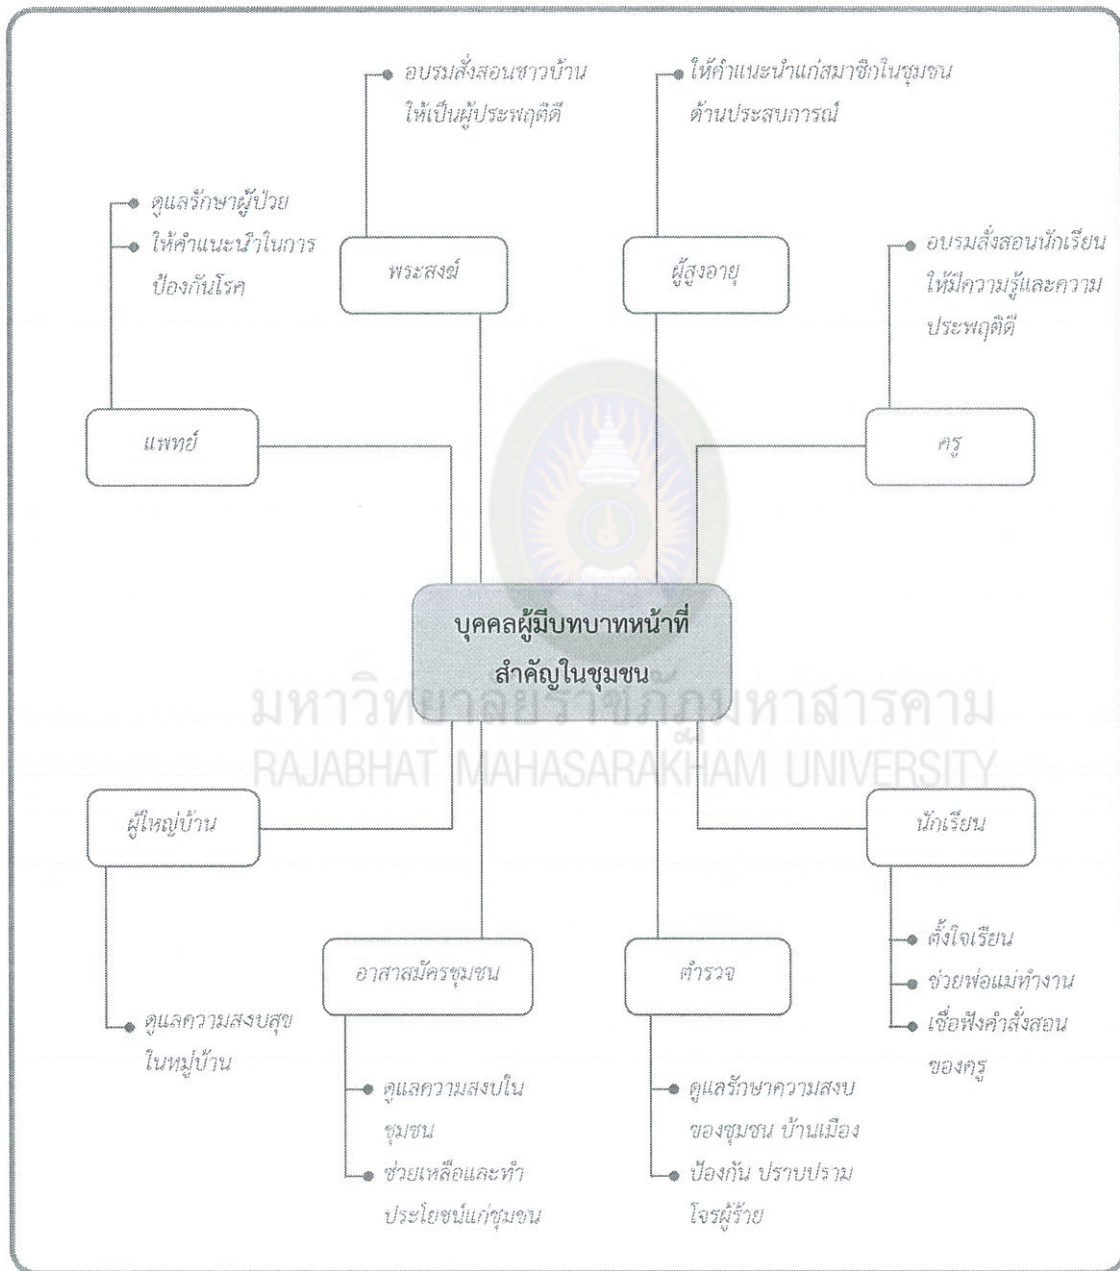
อบรมสั่งสอนชาวบ้านให้เป็นผู้ประพฤติดี

ให้คำแนะนำแก่สมาชิกในชุมชนด้านประสบการณ์

ดูแลรักษาผู้ป่วย

ให้คำแนะนำในการป้องกันโรค

พระสงฆ์

ผู้สูงอายุ

อบรมสั่งสอนนักเรียนให้มีความรู้และความประพฤติดี

แพทย์

ครู

บุคคลผู้มีบทบาทหน้าที่สำคัญในชุมชน

มหาวิทยาลัยราชภัฏมหาสารคาม
RAJABHAT MAHASARAKHAM UNIVERSITY

ผู้ใหญ่บ้าน

นักเรียน

ตั้งใจเรียน

ช่วยพ่อแม่ทำงาน

เชื่อฟังคำสั่งสอนของครู

อาสาสมัครชุมชน

ตำรวจ

ดูแลความสงบสุขในหมู่บ้าน

ดูแลความสงบในชุมชน

ช่วยเหลือและทำประโยชน์แก่ชุมชน

ดูแลรักษาความสงบของชุมชน บ้านเมือง

ป้องกัน ปราบปรามโจรผู้ร้าย